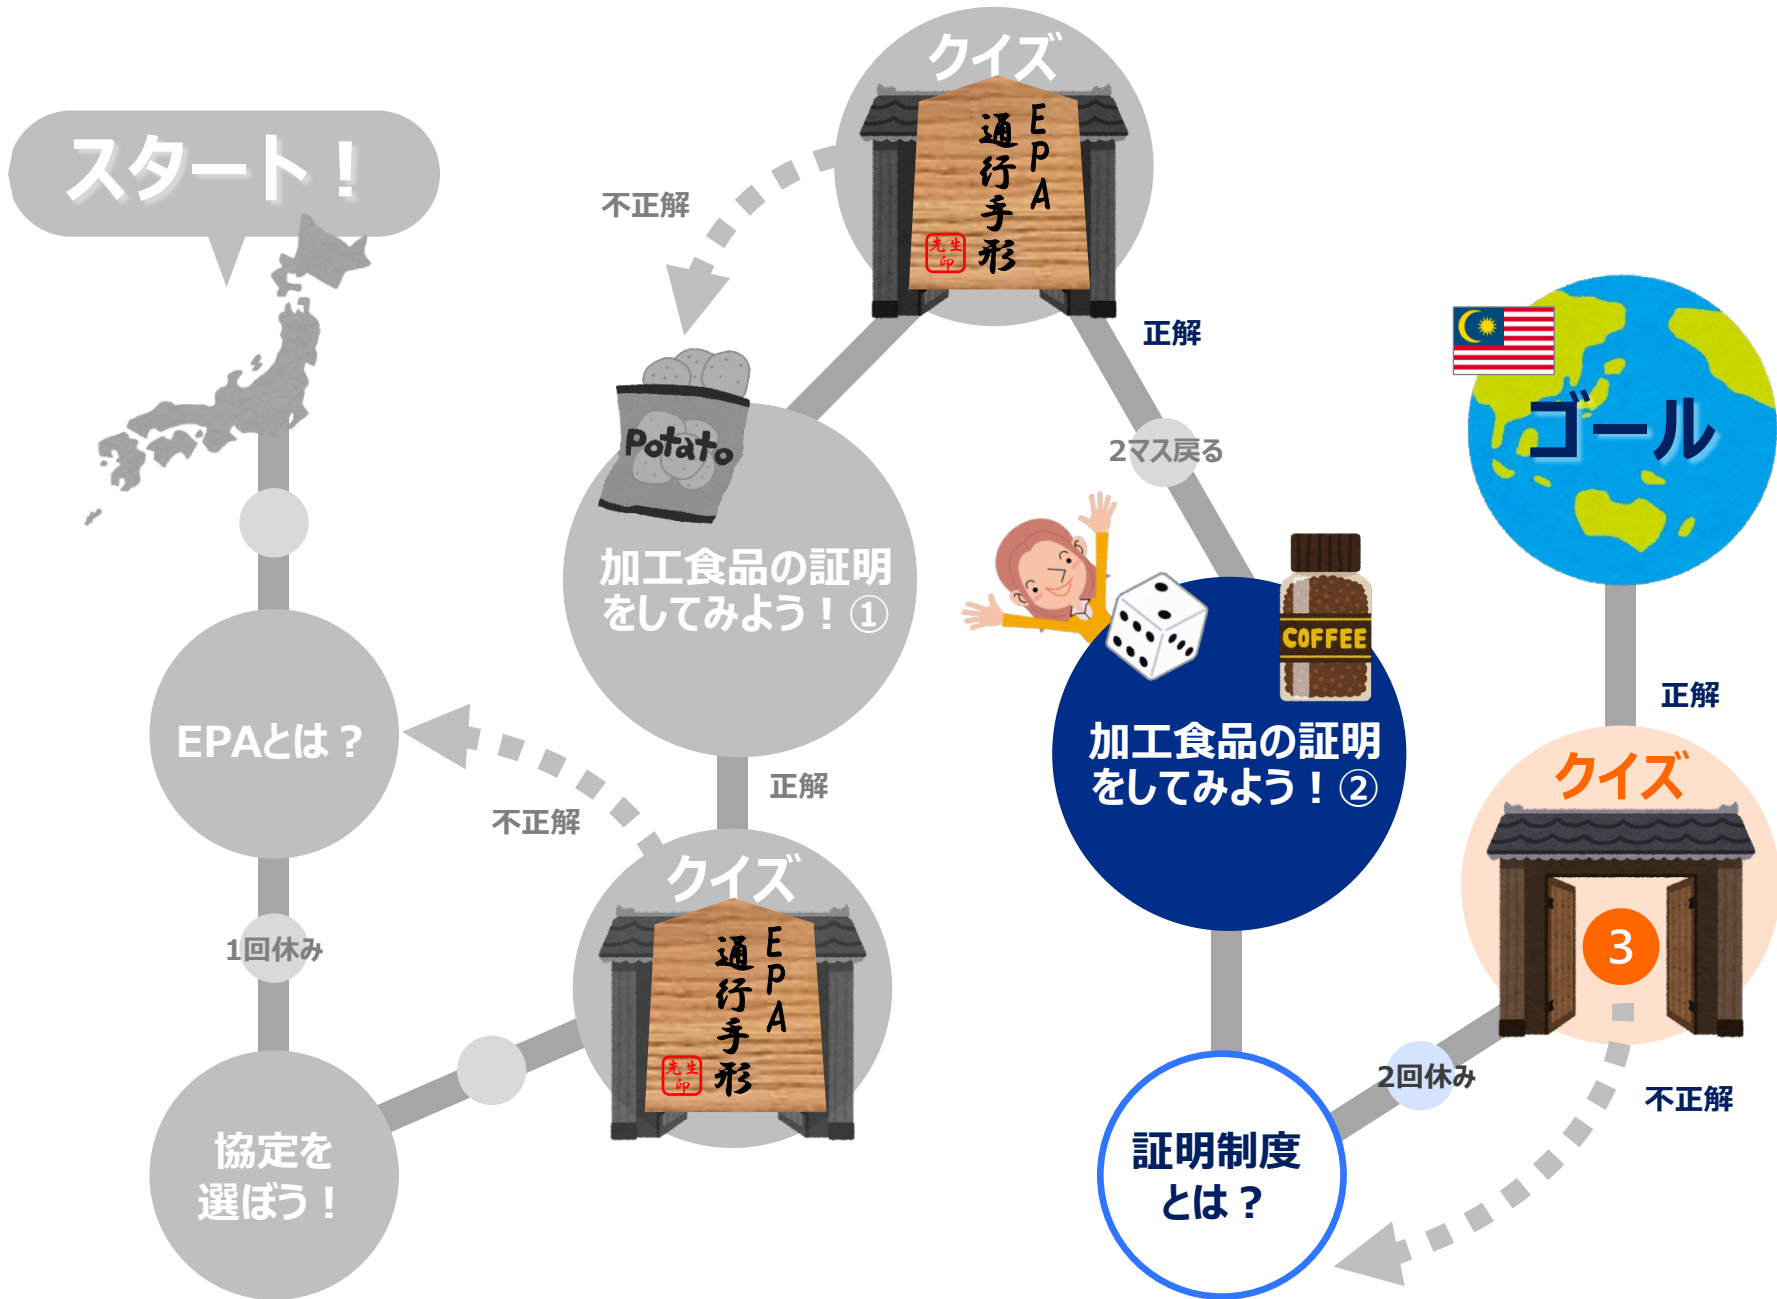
スタート！

EPAとは？

1回休み

協定を選ぼう！

不正解

クイズ

EPA 通行手形

先生印

正解

加工食品の証明をしてみよう！①

Potato

不正解

クイズ

EPA 通行手形

先生印

正解

2マス戻る

COFFEE

加工食品の証明をしてみよう！②

証明制度とは？

2回休み

クイズ

3

不正解

正解

ゴール